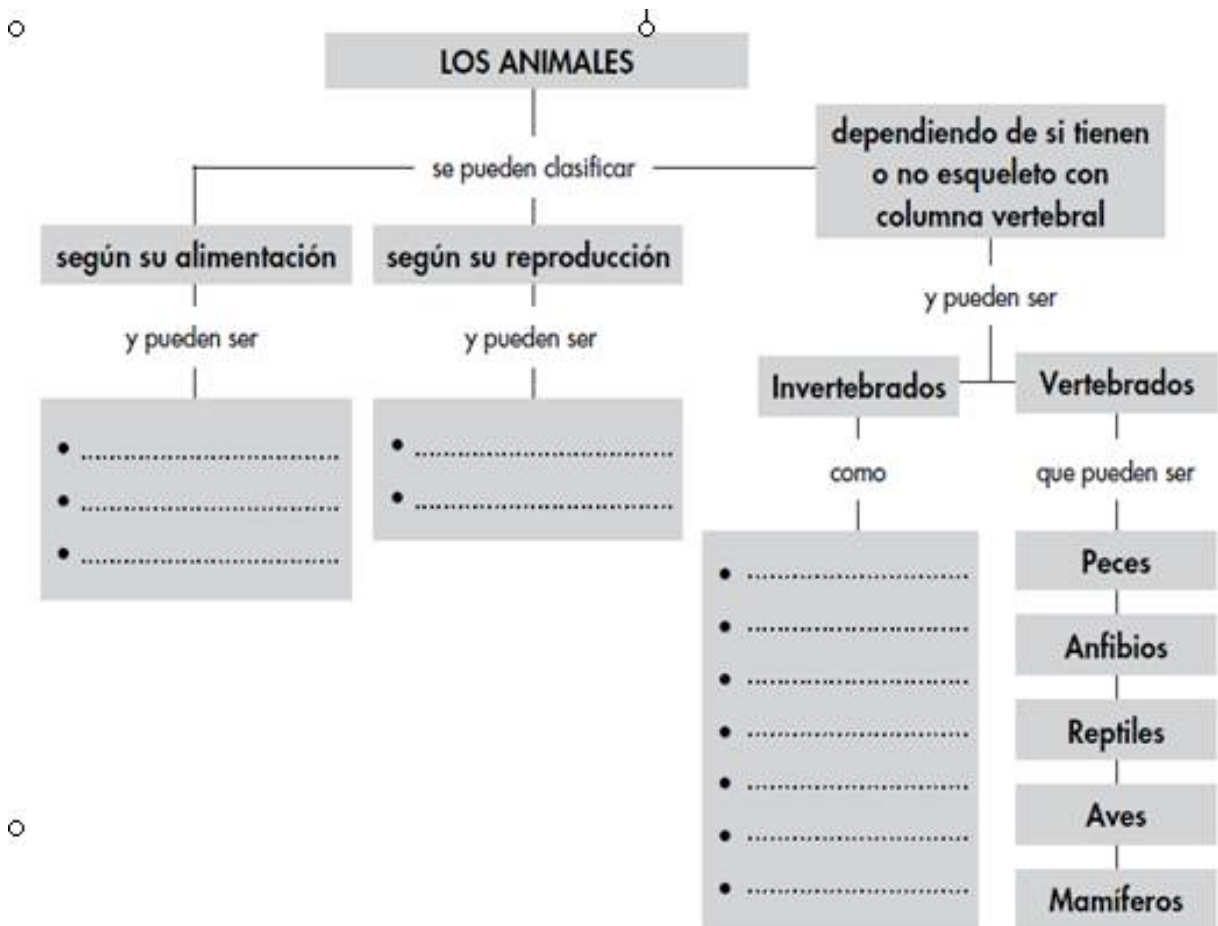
LOS ANIMALES

se pueden clasificar

según su alimentación

y pueden ser

- ..............................
- ..............................
- ..............................

según su reproducción

y pueden ser

- ..............................
- ..............................

dependiendo de si tienen o no esqueleto con columna vertebral

y pueden ser

Invertebrados

como

- ..............................
- ..............................
- ..............................
- ..............................
- ..............................
- ..............................
- ..............................

Vertebrados

que pueden ser

Peces

Anfibios

Reptiles

Aves

Mamíferos